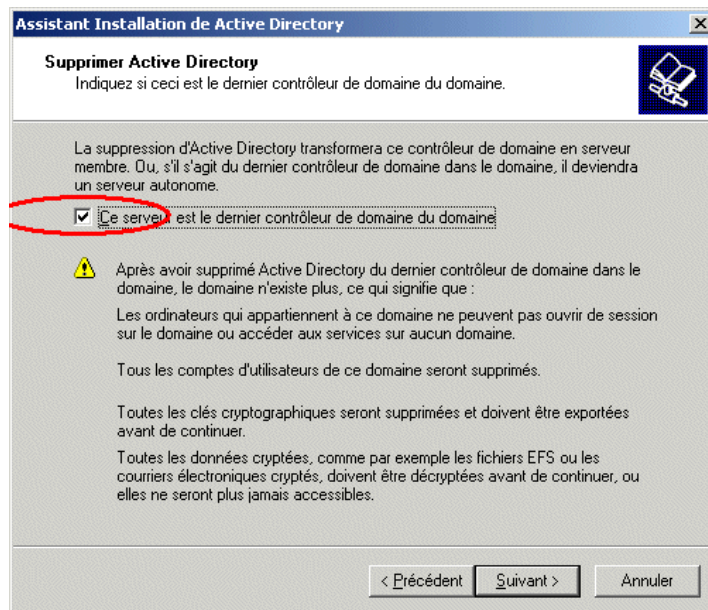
Assistant Installation de Active Directory

Supprimer Active Directory
Indiquez si ceci est le dernier contrôleur de domaine du domaine.

La suppression d'Active Directory transformera ce contrôleur de domaine en serveur membre. Ou, s'il s'agit du dernier contrôleur de domaine dans le domaine, il deviendra un serveur autonome.

Ce serveur est le dernier contrôleur de domaine du domaine

Après avoir supprimé Active Directory du dernier contrôleur de domaine dans le domaine, le domaine n'existe plus, ce qui signifie que :

Les ordinateurs qui appartiennent à ce domaine ne peuvent pas ouvrir de session sur le domaine ou accéder aux services sur aucun domaine.

Tous les comptes d'utilisateurs de ce domaine seront supprimés.

Toutes les clés cryptographiques seront supprimées et doivent être exportées avant de continuer.

Toutes les données cryptées, comme par exemple les fichiers EFS ou les courriers électroniques cryptés, doivent être décryptées avant de continuer, ou elles ne seront plus jamais accessibles.

< Précédent | Suivant > | Annuler